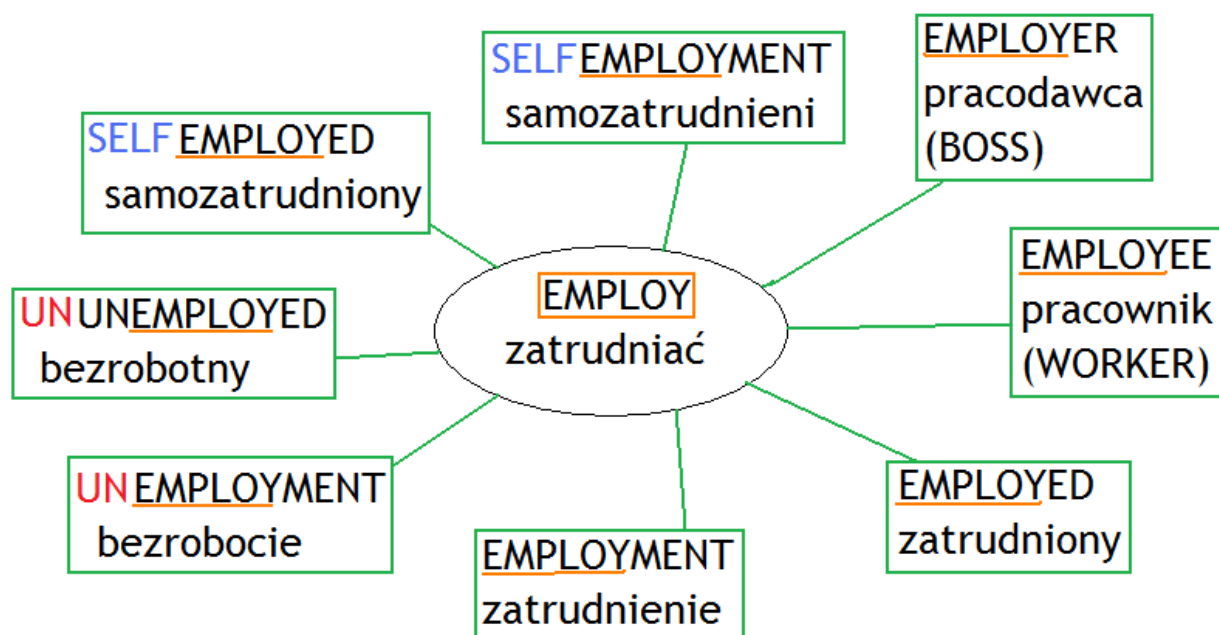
SELFEMPLOYMENT
samozatrudnieni

EMPLOYER
pracodawca
(BOSS)

SELF EMPLOYED
samozatrudniony

EMPLOY
zatrudniać

EMPLOYEE
pracownik
(WORKER)

UNUNEMPLOYED
bezrobotny

UNEMPLOYMENT
bezrobocie

EMPLOYMENT
zatrudnienie

EMPLOYED
zatrudniony